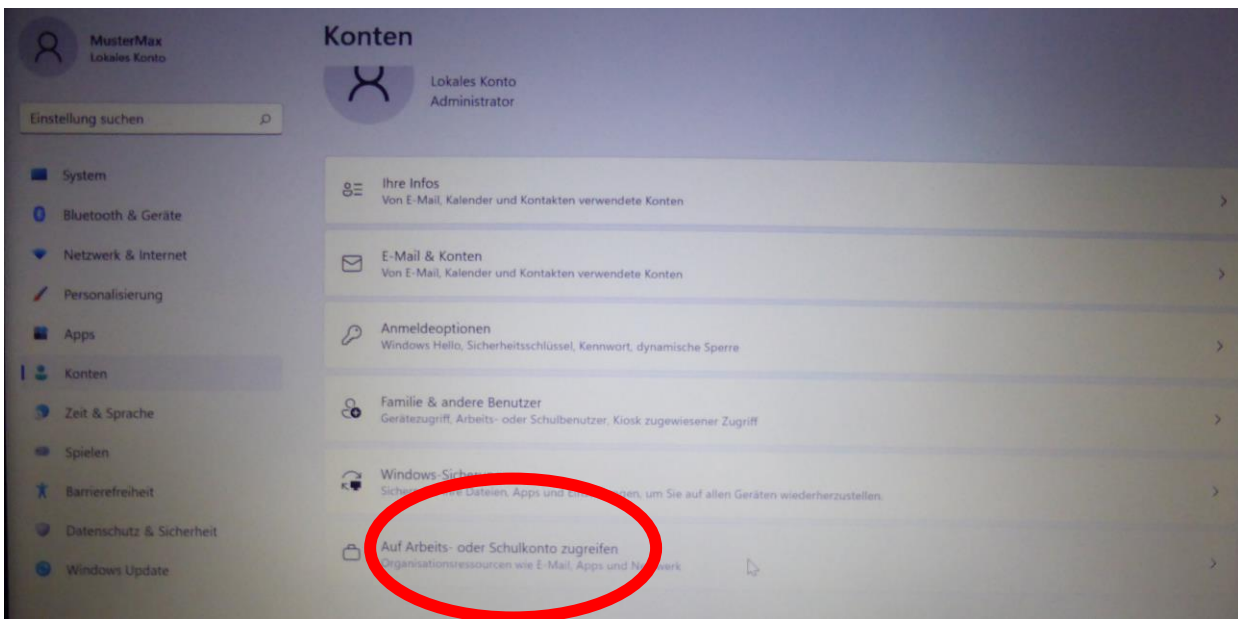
MusterMax
Lokales Konto

Einstellung suchen

System
Bluetooth & Geräte
Netzwerk & Internet
Personalisierung
Apps
Konten
Zeit & Sprache
Spielen
Barrierefreiheit
Datenschutz & Sicherheit
Windows Update

Konten

Lokales Konto
Administrator

Ihre Infos
Von E-Mail, Kalender und Kontakten verwendete Konten

E-Mail & Konten
Von E-Mail, Kalender und Kontakten verwendete Konten

Anmeldeoptionen
Windows Hello, Sicherheitsschlüssel, Kennwort, dynamische Sperre

Familie & andere Benutzer
Gerätezugriff, Arbeits- oder Schulbenutzer, Kiosk zugewiesener Zugriff

Windows-Siche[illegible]
Siche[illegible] Dateien, Apps und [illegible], um Sie auf allen Geräten wiederherzustellen.

Auf Arbeits- oder Schulkonto zugreifen
Organisationsressourcen wie E-Mail, Apps und N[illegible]werk